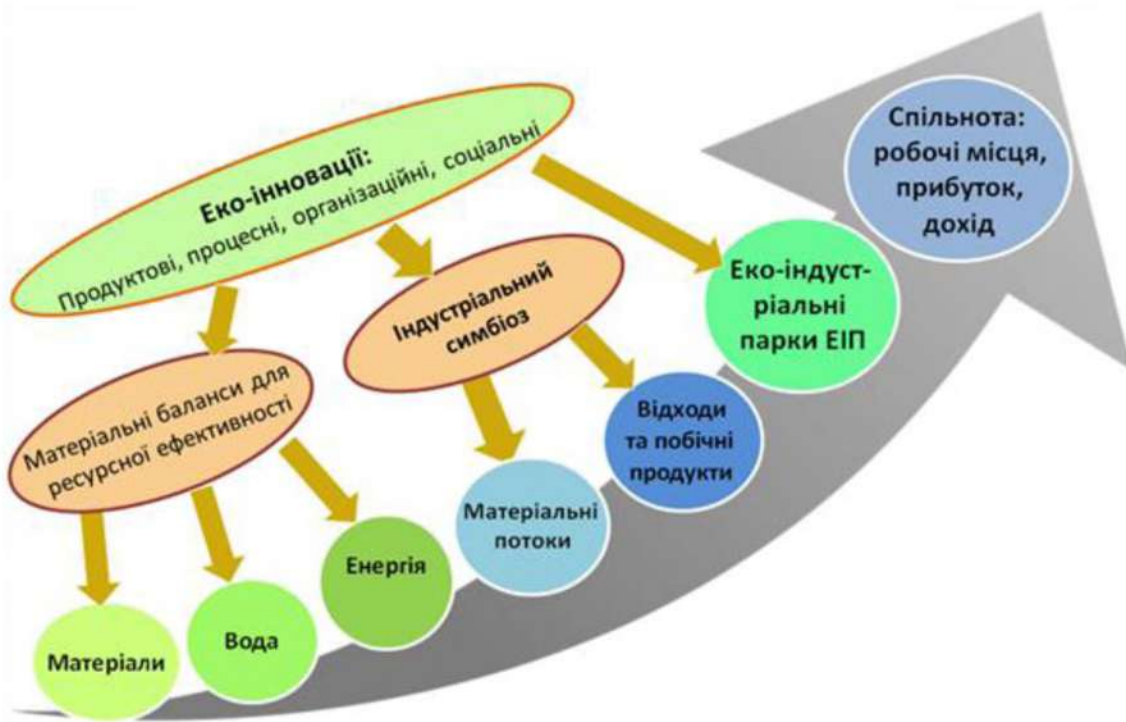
Еко-інновації:
Продуктові, процесні, організаційні, соціальні

Матеріальні баланси для ресурсної ефективності

Індустріальний симбіоз

Еко-індустріальні парки ЕІП

Спільнота: робочі місця, прибуток, дохід

Матеріали

Вода

Енергія

Матеріальні потоки

Відходи та побічні продукти